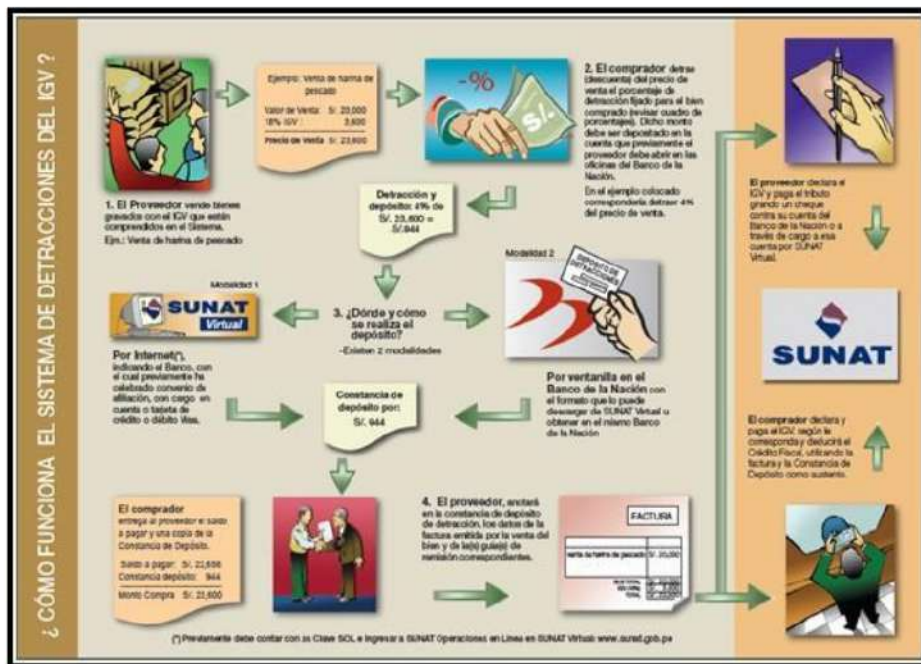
¿ CÓMO FUNCIONA EL SISTEMA DE DETRACCIONES DEL IGV ?

Ejemplo: Venta de harina de pescado

Valor de Venta: S/. 20,000
18% IGV: 3,600
Precio de Venta: S/. 23,600

1. El Proveedor vende bienes gravados con el IGV que están comprendidos en el Sistema.
Ejm.: Venta de harina de pescado

2. El comprador detrae (descuenta) del precio de venta el porcentaje de detracción fijado para el bien comprado (revisar cuadro de porcentajes). Dicho monto debe ser depositado en la cuenta que previamente el proveedor debe abrir en las oficinas del Banco de la Nación.
En el ejemplo colocado correspondería detraer 4% del precio de venta.

Detracción y depósito: 4% de S/. 23,600 = S/. 944

Modalidad 1

SUNAT Virtual

3. ¿Dónde y cómo se realiza el depósito?
- Existen 2 modalidades

Modalidad 2

Por Internet(*), indicando el Banco, con el cual previamente ha celebrado convenio de afiliación, con cargo en cuenta o tarjeta de crédito o débito Visa.

Por ventanilla en el Banco de la Nación con el formato que lo puede descargar de SUNAT Virtual u obtener en el mismo Banco de la Nación

Constancia de depósito por: S/. 944

El comprador entrega al proveedor el saldo a pagar y una copia de la Constancia de Depósito.

Saldo a pagar: S/. 22,656
Constancia depósito: 944
Monto Compra: S/. 23,600

4. El proveedor, anotará en la constancia de depósito de detracción, los datos de la factura emitida por la venta del bien y de la(s) guía(s) de remisión correspondientes.

FACTURA
Venta de harina de pescado S/. 20,000

El proveedor declara el IGV y paga el tributo girando un cheque contra su cuenta del Banco de la Nación o a través de cargo a esa cuenta por SUNAT Virtual.

SUNAT

El comprador declara y paga el IGV, según le corresponda y deducirá el Crédito Fiscal, utilizando la factura y la Constancia de Depósito como sustento.

(*) Previamente debe contar con su Clave SOL e ingresar a SUNAT Operaciones en Línea en SUNAT Virtual: www.sunat.gob.pe